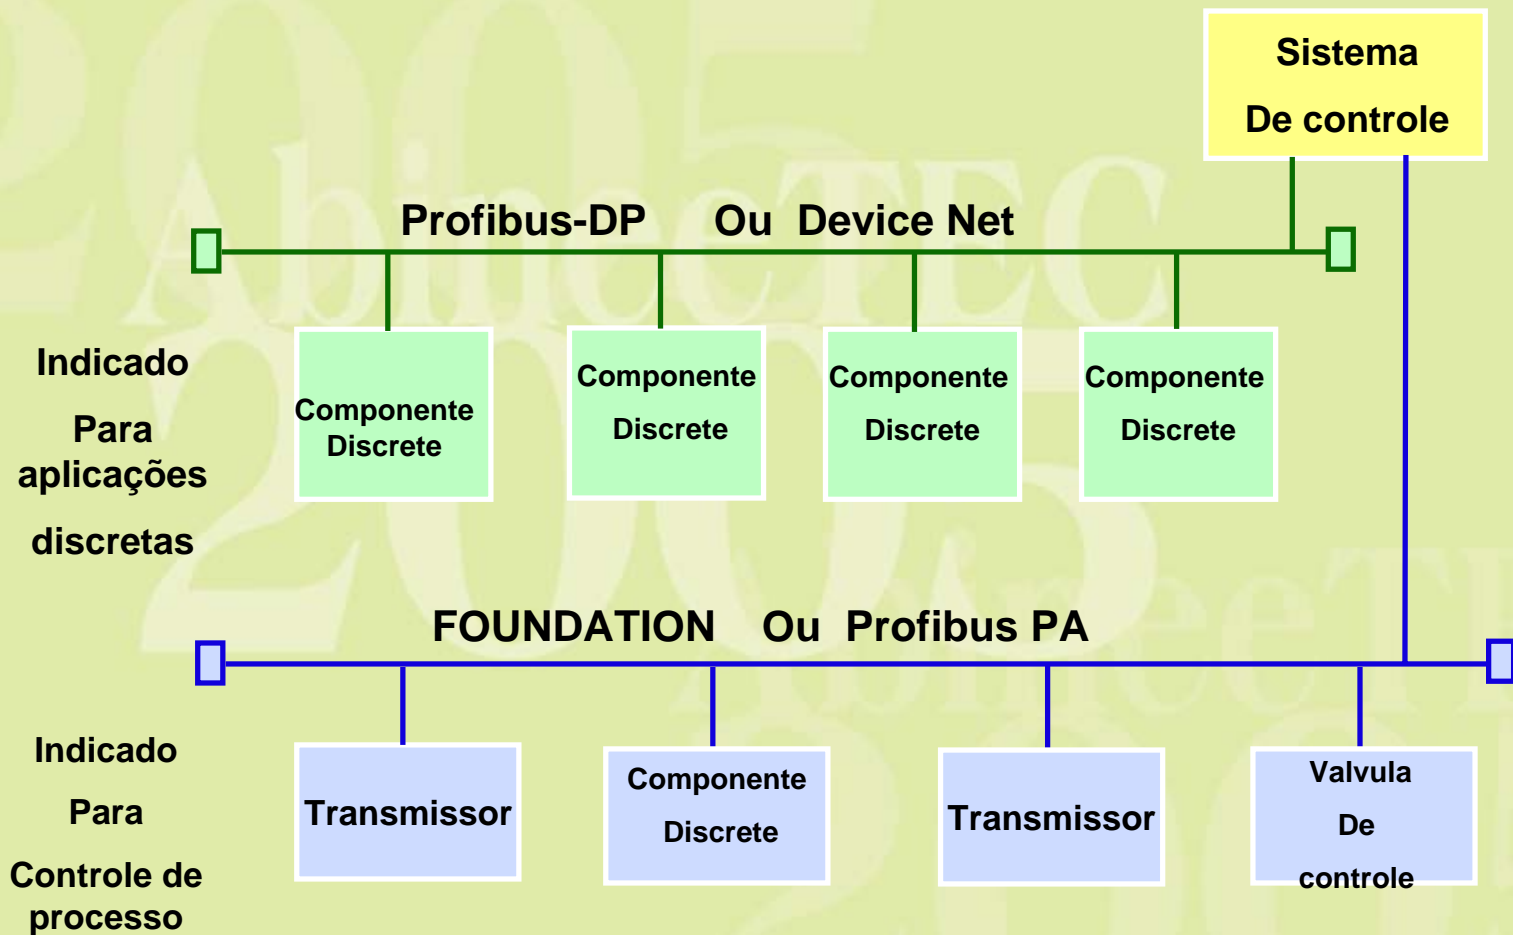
Sistema
De controle

Profibus-DP Ou Device Net

Indicado
Para
aplicações
discretas

Componente
Discrete

Componente
Discrete

Componente
Discrete

Componente
Discrete

FOUNDATION Ou Profibus PA

Indicado
Para
Controle de
processo

Transmissor

Componente
Discrete

Transmissor

Valvula
De
controle